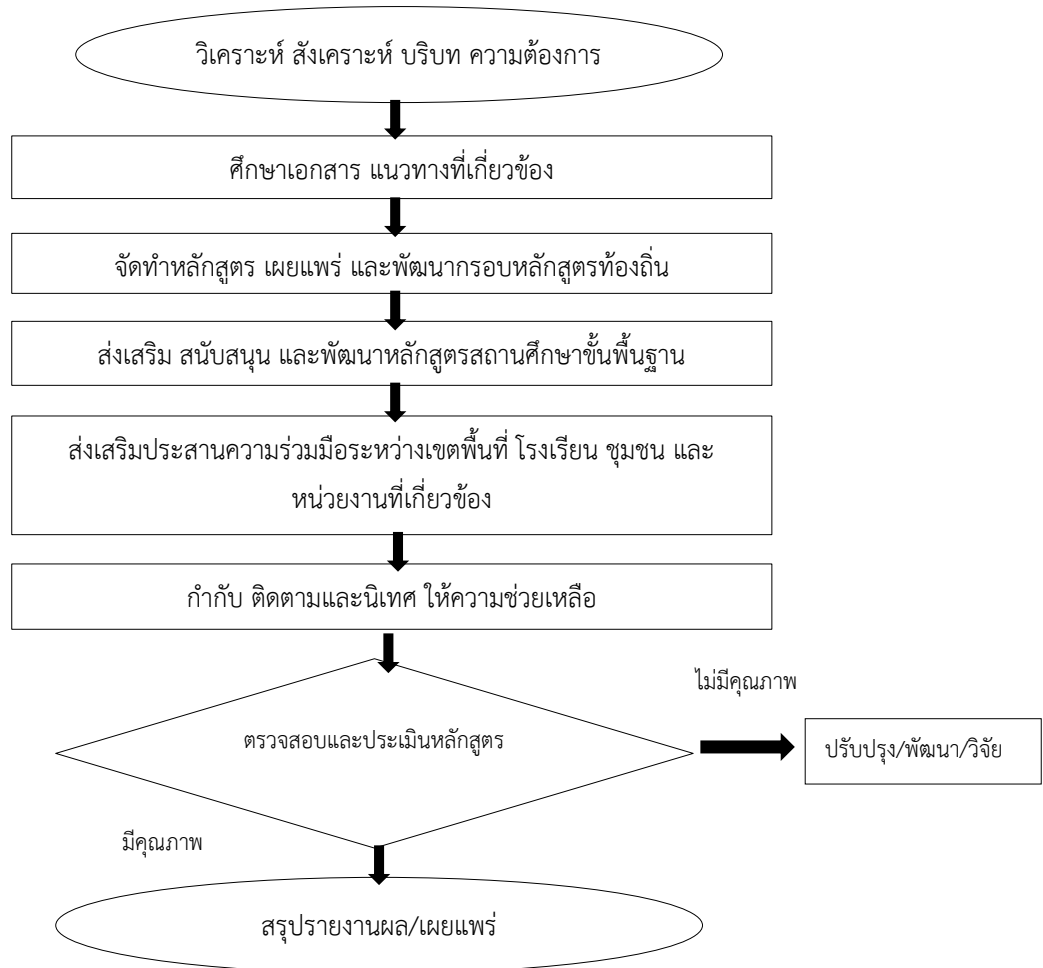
วิเคราะห์ สังเคราะห์ บริบท ความต้องการ

ศึกษาเอกสาร แนวทางที่เกี่ยวข้อง

จัดทำหลักสูตร เผยแพร่ และพัฒนากรอบหลักสูตรท้องถิ่น

ส่งเสริม สนับสนุน และพัฒนาหลักสูตรสถานศึกษาขั้นพื้นฐาน

ส่งเสริมประสานความร่วมมือระหว่างเขตพื้นที่ โรงเรียน ชุมชน และหน่วยงานที่เกี่ยวข้อง

กำกับ ติดตามและนิเทศ ให้ความช่วยเหลือ

ไม่มีคุณภาพ

ตรวจสอบและประเมินหลักสูตร

ปรับปรุง/พัฒนา/วิจัย

มีคุณภาพ

สรุปรายงานผล/เผยแพร่